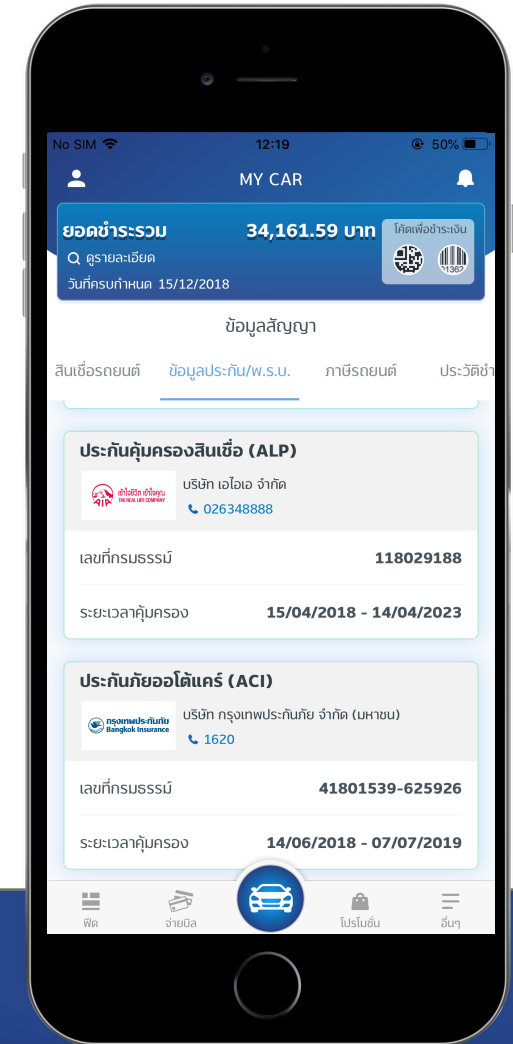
No SIM 12:19 50%

MY CAR

ยอดชำระรวม 34,161.59 บาท
ดูรายละเอียด
วันที่ครบกำหนด 15/12/2018
โค้ดเพื่อชำระเงิน

ข้อมูลสัญญา

สินเชื่อรถยนต์ ข้อมูลประกัน/พ.ร.บ. ภาษีรถยนต์ ประวัติชำ

ประกันคุ้มครองสินเชื่อ (ALP)
AIA THE REAL LIFE COMPANY
บริษัท เอไอเอ จำกัด
026348888

| | |
|---|---|
| เลขที่กรมธรรม์ | 118029188 |
| ระยะเวลาคุ้มครอง | 15/04/2018 - 14/04/2023 |

ประกันภัยออโต้แคร์ (ACI)
กรุงเทพประกันภัย Bangkok Insurance
บริษัท กรุงเทพประกันภัย จำกัด (มหาชน)
1620

| | |
|---|---|
| เลขที่กรมธรรม์ | 41801539-625926 |
| ระยะเวลาคุ้มครอง | 14/06/2018 - 07/07/2019 |

ฟีด จ่ายบิล โปรโมชั่น อื่นๆ